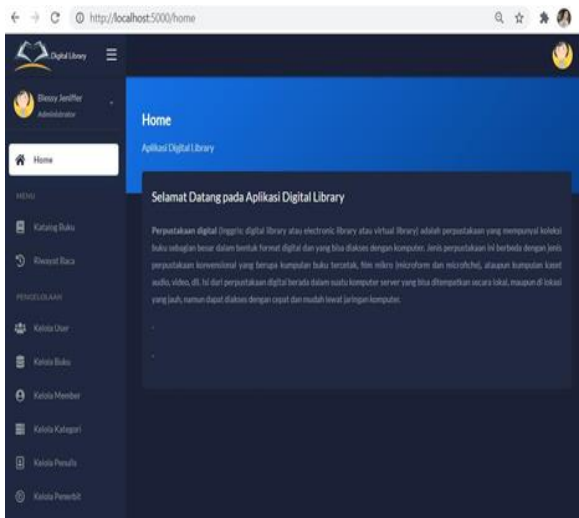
http://localhost:5000/home

Digital Library

Blessy Jeniffer
Administrator

Home

MENU

Katalog Buku

Riwayat Baca

PENGELOLAAN

Kelola User

Kelola Buku

Kelola Member

Kelola Kategori

Kelola Penulis

Kelola Penerbit

Home

Aplikasi Digital Library

Selamat Datang pada Aplikasi Digital Library

**Perpustakaan digital** (Inggris: digital library atau electronic library atau virtual library) adalah perpustakaan yang mempunyai koleksi buku sebagian besar dalam bentuk format digital dan yang bisa diakses dengan komputer. Jenis perpustakaan ini berbeda dengan jenis perpustakaan konvensional yang berupa kumpulan buku tercetak, film mikro (microform dan microfiche), ataupun kumpulan kaset audio, video, dll. Isi dari perpustakaan digital berada dalam suatu komputer server yang bisa ditempatkan secara lokal, maupun di lokasi yang jauh, namun dapat diakses dengan cepat dan mudah lewat jaringan komputer.

-

-